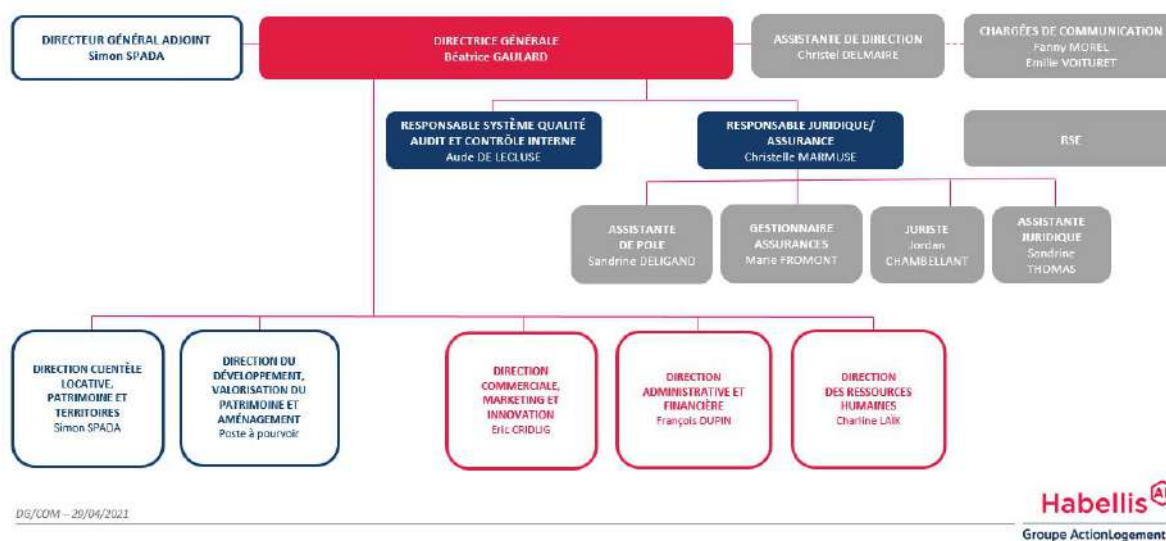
DIRECTEUR GÉNÉRAL ADJOINT
Simon SPADA

DIRECTRICE GÉNÉRALE
Béatrice GAULARD

ASSISTANTE DE DIRECTION
Christel DELMAIRE

CHARGÉES DE COMMUNICATION
Fanny MOREL
Emilie VOITURET

RESPONSABLE SYSTÈME QUALITÉ AUDIT ET CONTRÔLE INTERNE
Aude DE LECLUSE

RESPONSABLE JURIDIQUE/ ASSURANCE
Christelle MARMUSE

RSE

ASSISTANTE DE POLE
Sandrine DELIGAND

GESTIONNAIRE ASSURANCES
Marie FROMONT

JURISTE
Jordan CHAMBELLANT

ASSISTANTE JURIDIQUE
Sandrine THOMAS

DIRECTION CLIENTÈLE LOCATIVE, PATRIMOINE ET TERRITOIRES
Simon SPADA

DIRECTION DU DÉVELOPPEMENT, VALORISATION DU PATRIMOINE ET AMÉNAGEMENT
Poste à pourvoir

DIRECTION COMMERCIALE, MARKETING ET INNOVATION
Eric CRIDLIG

DIRECTION ADMINISTRATIVE ET FINANCIÈRE
François DUPIN

DIRECTION DES RESSOURCES HUMAINES
Charline LAIK

DG/COM – 29/04/2021

Habellis
Groupe ActionLogement